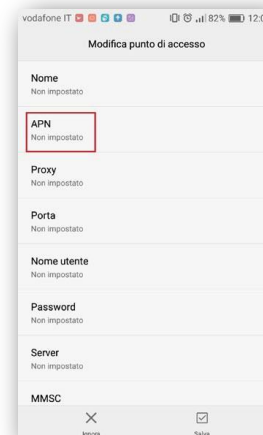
vodafone IT 82% 12:0

Modifica punto di accesso

Nome
Non impostato

APN
Non impostato

Proxy
Non impostato

Porta
Non impostato

Nome utente
Non impostato

Password
Non impostato

Server
Non impostato

MMSC

Ignora

Salva